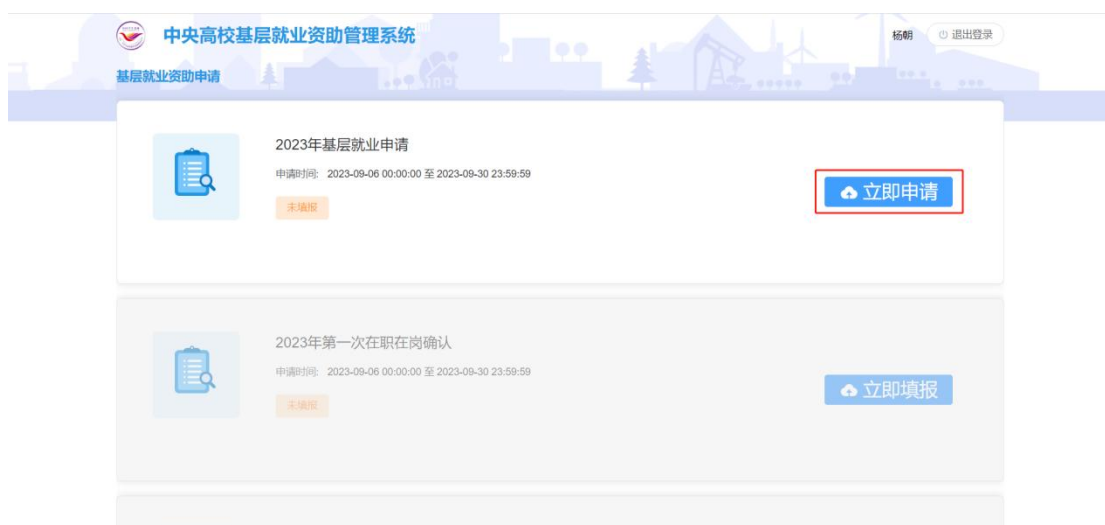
中央高校基层就业资助管理系统

杨朝 退出登录

基层就业资助申请

2023年基层就业申请

申请时间: 2023-09-06 00:00:00 至 2023-09-30 23:59:59

未填报

立即申请

2023年第一次在职在岗确认

申请时间: 2023-09-06 00:00:00 至 2023-09-30 23:59:59

未填报

立即填报